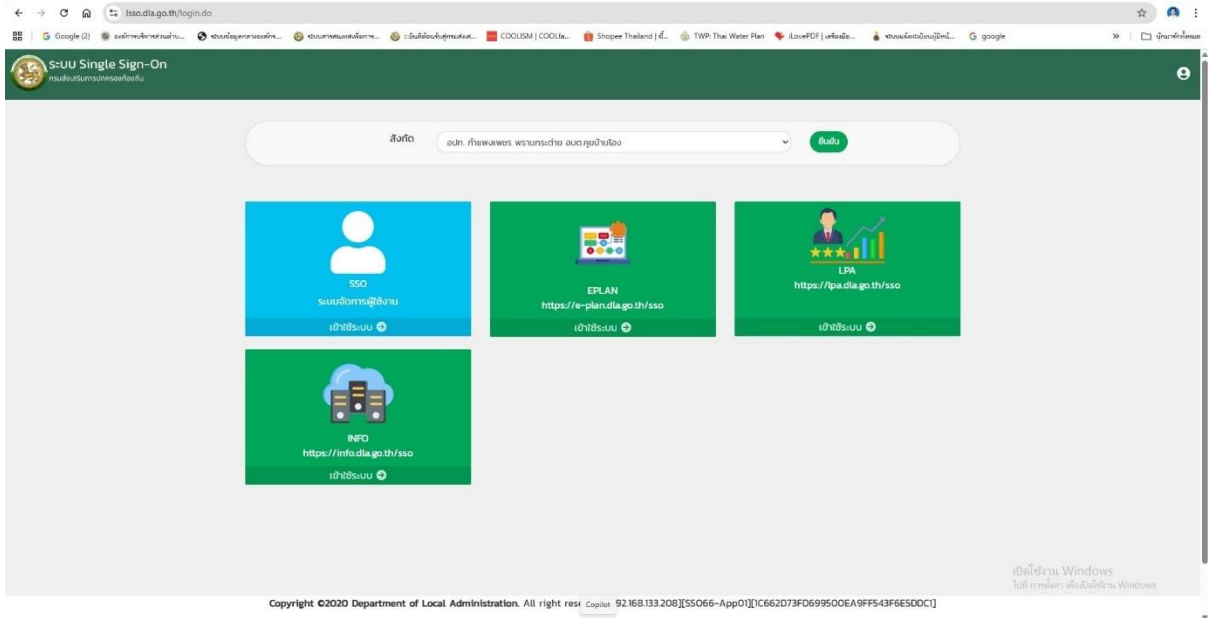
lsso.dla.go.th/login.do

Google (2) | องค์การบริหารส่วนตำบ... | ระบบข้อมูลกลางองค์กร... | ระบบสารสนเทศเพื่อการ... | ระบบติดตามขับเคลื่อนส... | COOLISM | COOLfa... | Shopee Thailand | ช้... | TWP: Thai Water Plan | iLovePDF | เครื่องมือ... | ระบบแจ้งเบาะแสผู้มีหน้... | google | บุ๊กมาร์กทั้งหมด

ระบบ Single Sign-On
กรมส่งเสริมการปกครองท้องถิ่น

สังกัด อปท. กำแพงเพชร พรานกระต่าย อบต.คุยบ้านโอง ยืนยัน

SSO
ระบบจัดการผู้ใช้งาน
เข้าใช้ระบบ

EPLAN
https://e-plan.dla.go.th/sso
เข้าใช้ระบบ

LPA
https://lpa.dla.go.th/sso
เข้าใช้ระบบ

INFO
https://info.dla.go.th/sso
เข้าใช้ระบบ

เปิดใช้งาน Windows
ไปที่ การตั้งค่า เพื่อเปิดใช้งาน Windows

Copyright ©2020 Department of Local Administration. All right rese Copilot 92.168.133.208][SSO66-App01][1C662D73FD699500EA9FF543F6E5DDC1]